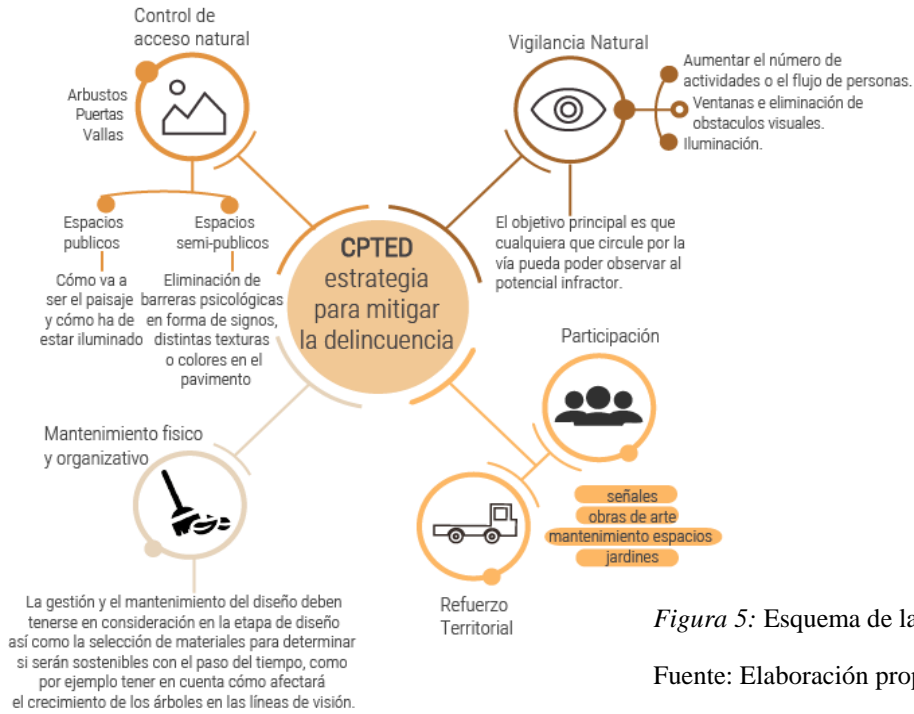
Control de acceso natural

Arbustos
Puertas
Vallas

Espacios publicos

Espacios semi-publicos

Cómo va a ser el paisaje y cómo ha de estar iluminado

Eliminación de barreras psicológicas en forma de signos, distintas texturas o colores en el pavimento

Vigilancia Natural

Aumentar el número de actividades o el flujo de personas.

Ventanas e eliminación de obstaculos visuales.

Iluminación.

El objetivo principal es que cualquiera que circule por la vía pueda poder observar al potencial infractor.

CPTED
estrategia para mitigar la delincuencia

Participación

Mantenimiento fisico y organizativo

señales
obras de arte
mantenimiento espacios
jardines

La gestión y el mantenimiento del diseño deben tenerse en consideración en la etapa de diseño así como la selección de materiales para determinar si serán sostenibles con el paso del tiempo, como por ejemplo tener en cuenta cómo afectará el crecimiento de los árboles en las líneas de visión.

Refuerzo Territorial

Figura 5: Esquema de la

Fuente: Elaboración prop